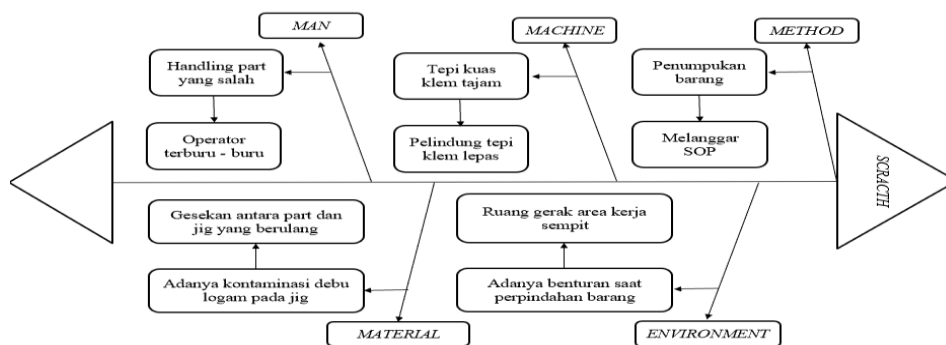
MAN

Handling part yang salah

Operator terburu - buru

MACHINE

Tepi kuas klem tajam

Pelindung tepi klem lepas

METHOD

Penumpukan barang

Melanggar SOP

SCRACTH

Gesekan antara part dan jig yang berulang

Adanya kontaminasi debu logam pada jig

MATERIAL

Ruang gerak area kerja sempit

Adanya benturan saat perpindahan barang

ENVIRONMENT